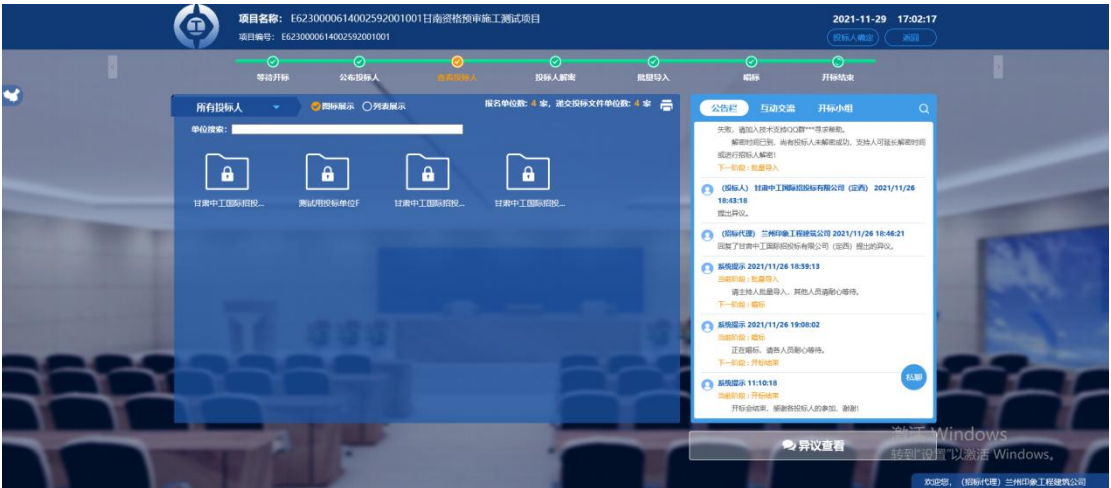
项目名称: E6230000614002592001001甘南资格预审施工测试项目
项目编号: E6230000614002592001001

2021-11-29 17:02:17
投标人确定 返回

等待开标 公布投标人 查看投标人 投标人解密 批量导入 唱标 开标结束

所有投标人
图标展示 列表展示
报名单位数: 4 家, 递交投标文件单位数: 4 家
单位搜索:

甘肃中工国际招投... 测试用投标单位F 甘肃中工国际招投... 甘肃中工国际招投...

公告栏 互动交流 开标小组

失败, 请加入技术支持QQ群***寻求帮助。
解密时间已到, 尚有投标人未解密成功, 支持人可延长解密时间或进行投标人解密!
下一阶段: 批量导入

(投标人) 甘肃中工国际招投标有限公司 (定西) 2021/11/26 18:43:18
提出异议。

(招标代理) 兰州印象工程建筑公司 2021/11/26 18:46:21
回复了甘肃中工国际招投标有限公司 (定西) 提出的异议。

系统提示 2021/11/26 18:59:13
当前阶段: 批量导入
请主持人批量导入, 其他人员请耐心等待。
下一阶段: 唱标

系统提示 2021/11/26 19:08:02
当前阶段: 唱标
正在唱标, 请各人员耐心等待。
下一阶段: 开标结束

系统提示 11:10:18
当前阶段: 开标结束
开标会结束, 感谢各投标人的参加, 谢谢!

私聊

异议查看

激活 Windows
转到"设置"以激活 Windows。

欢迎您, (招标代理) 兰州印象工程建筑公司